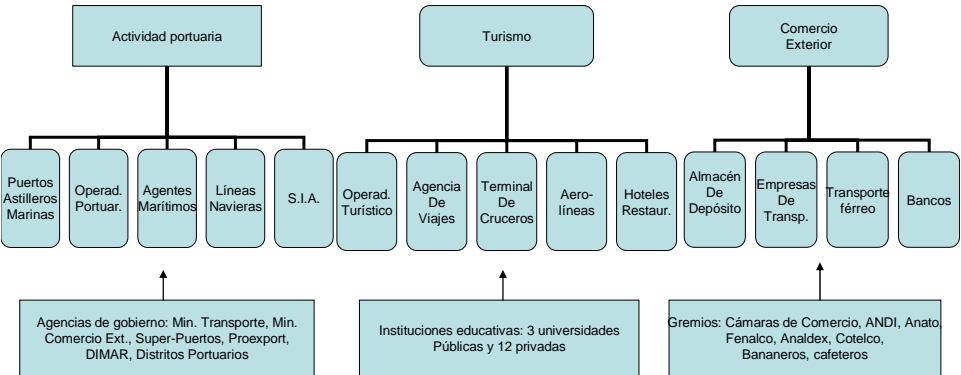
Actividad portuaria

Turismo

Comercio Exterior

Puertos Astilleros Marinas

Operad. Portuar.

Agentes Marítimos

Líneas Navieras

S.I.A.

Operad. Turístico

Agencia De Viajes

Terminal De Cruceros

Aerolíneas

Hoteles Restaur.

Almacén De Depósito

Empresas De Transp.

Transporte férreo

Bancos

Agencias de gobierno: Min. Transporte, Min. Comercio Ext., Super-Puertos, Proexport, DIMAR, Distritos Portuarios

Instituciones educativas: 3 universidades Públicas y 12 privadas

Gremios: Cámaras de Comercio, ANDI, Anato, Fenalco, Analdex, Cotelco, Bananeros, cafeteros